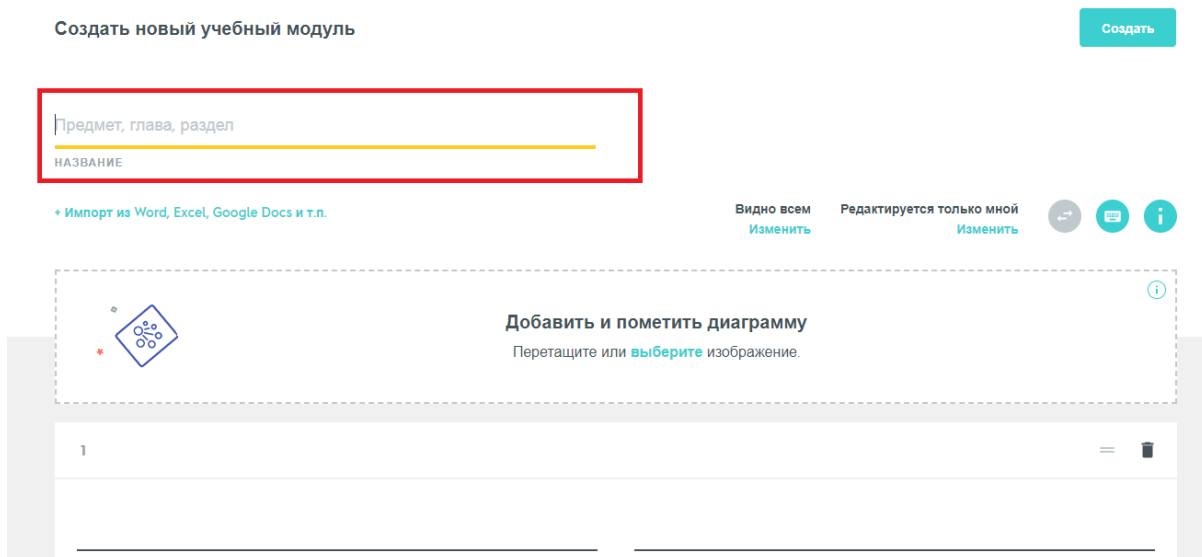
Создать новый учебный модуль

Создать

Предмет, глава, раздел

НАЗВАНИЕ

+ Импорт из Word, Excel, Google Docs и т.п.

Видно всем
Изменить

Редактируется только мной
Изменить

Добавить и пометить диаграмму

Перетащите или выберите изображение.

1